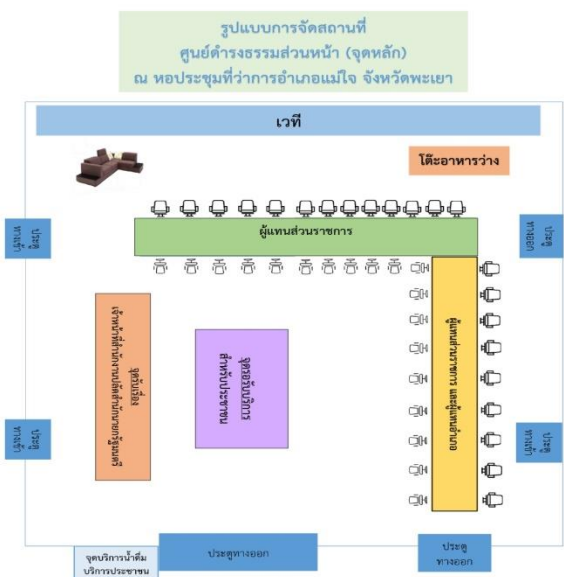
รูปแบบการจัดสถานที่
ศูนย์ดำรงธรรมส่วนหน้า (จุดหลัก)
ณ หอประชุมที่ว่าการอำเภอแม่ใจ จังหวัดพะเยา

เวที

โต๊ะอาหารว่าง

ผู้แทนส่วนราชการ

ประตูทางออก

ประตูทางออก

ประตูทางออก

ประตูทางออก

จุดรับเรื่องร้องเรียนร้องทุกข์

จุดให้บริการสำหรับประชาชน

ผู้แทนองค์กรปกครองส่วนท้องถิ่น

จุดบริการน้ำดื่มบริการประชาชน

ประตูทางออก

ประตูทางออก